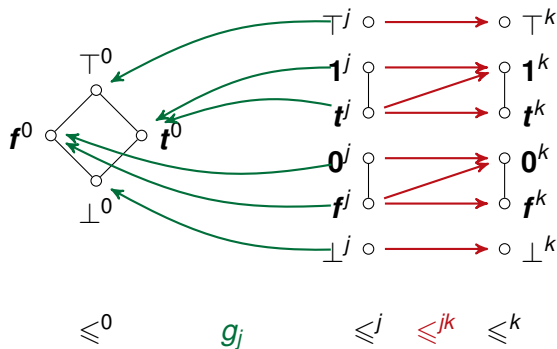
$\top^0$ $f^0$ $t^0$ $\bot^0$

$\top^j$ $\mathbf{1}^j$ $t^j$ $\mathbf{0}^j$ $f^j$ $\bot^j$

$\top^k$ $\mathbf{1}^k$ $t^k$ $\mathbf{0}^k$ $f^k$ $\bot^k$

$\leqslant^0$ $g_j$ $\leqslant^j$ $\leqslant^{jk}$ $\leqslant^k$